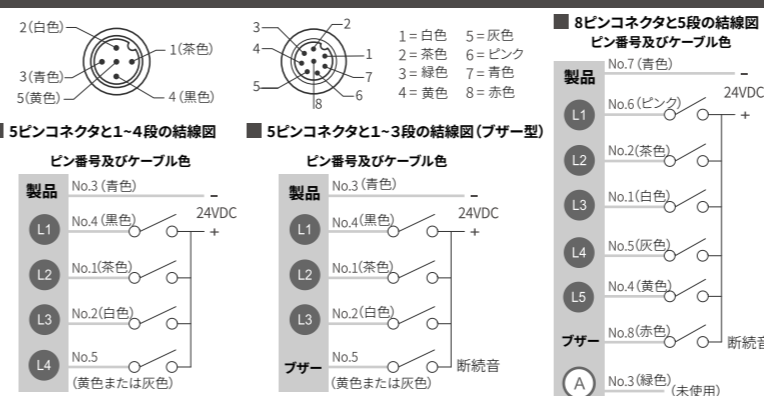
2(白色)
1(茶色)
3(青色)
5(黄色)
4 (黒色)

3
2
4
1
5
7
8
6

1 = 白色　5 = 灰色
2 = 茶色　6 = ピンク
3 = 緑色　7 = 青色
4 = 黄色　8 = 赤色

■ 5ピンコネクタと1~4段の結線図
ピン番号及びケーブル色
製品
No.3 (青色)
–
24VDC
+
L1 No.4 (黒色)
L2 No.1(茶色)
L3 No.2(白色)
L4 No.5
(黄色または灰色)

■ 5ピンコネクタと1~3段の結線図(ブザー型)
ピン番号及びケーブル色
製品
No.3 (青色)
–
24VDC
+
L1 No.4(黒色)
L2 No.1(茶色)
L3 No.2(白色)
ブザー No.5
(黄色または灰色)
断続音

■ 8ピンコネクタと5段の結線図
ピン番号及びケーブル色
製品
No.7 (青色)
–
24VDC
+
L1 No.6 (ピンク)
L2 No.2(茶色)
L3 No.1(白色)
L4 No.5(灰色)
L5 No.4 (黄色)
ブザー No.8(赤色)
断続音
A No.3 (緑色)
(未使用)